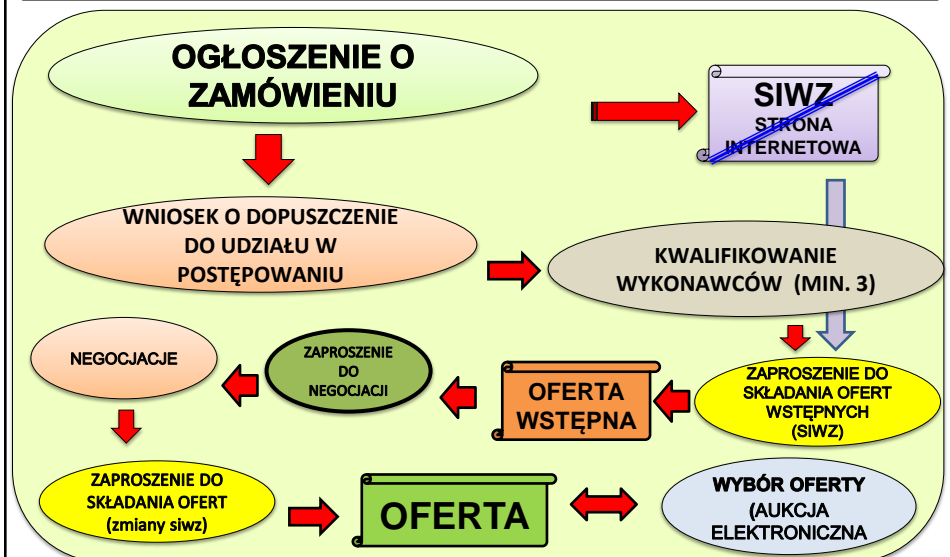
OGŁOSZENIE O ZAMÓWIENIU

SIWZ
STRONA INTERNETOWA

WNIOSEK O DOPUSZCZENIE DO UDZIAŁU W POSTĘPOWANIU

KWALIFIKOWANIE WYKONAWCÓW (MIN. 3)

NEGOCJACJE

ZAPROSZENIE DO NEGOCJACJI

OFERTA WSTĘPNA

ZAPROSZENIE DO SKŁADANIA OFERT WSTĘPNYCH (SIWZ)

ZAPROSZENIE DO SKŁADANIA OFERT (zmiany siwz)

OFERTA

WYBÓR OFERTY (AUKCJA ELEKTRONICZNA